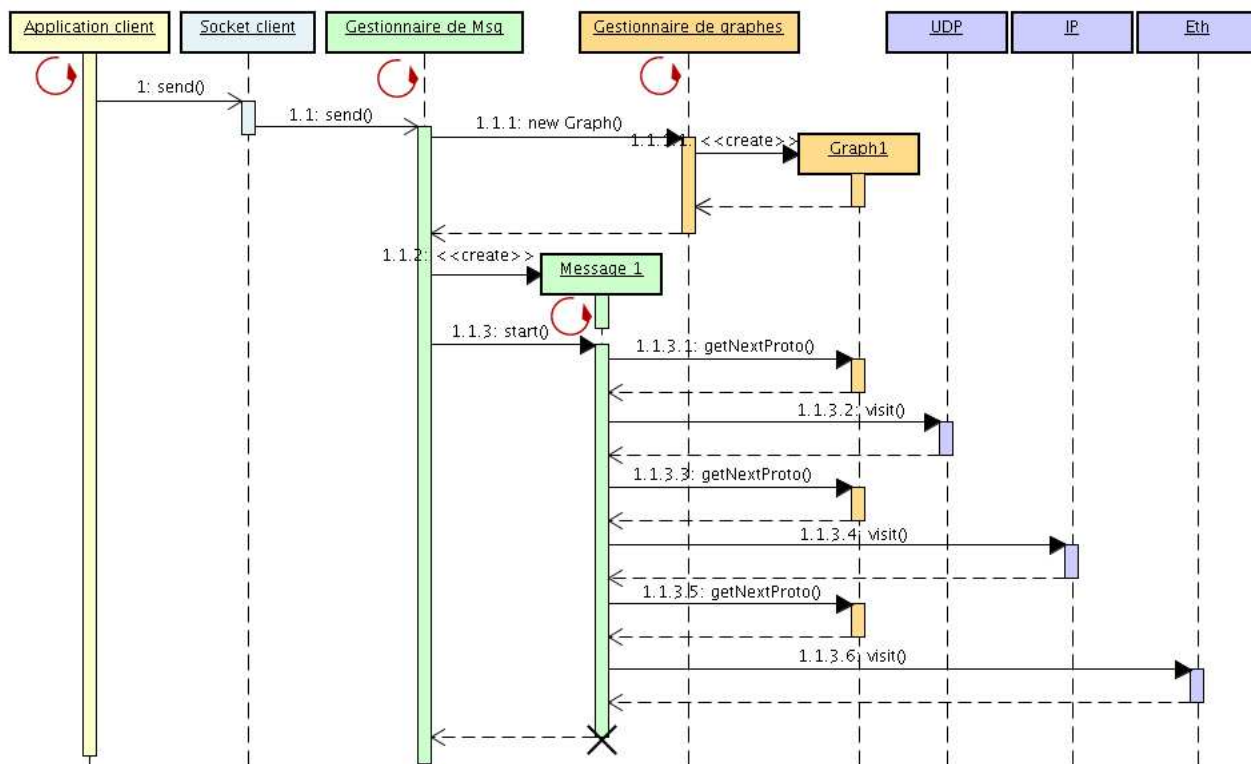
Application client

Socket client

Gestionnaire de Msg

Gestionnaire de graphes

UDP

IP

Eth

1: send()

1.1: send()

1.1.1: new Graph()

1.1.1.1: <<create>>

Graph1

1.1.2: <<create>>

Message 1

1.1.3: start()

1.1.3.1: getNextProto()

1.1.3.2: visit()

1.1.3.3: getNextProto()

1.1.3.4: visit()

1.1.3.5: getNextProto()

1.1.3.6: visit()